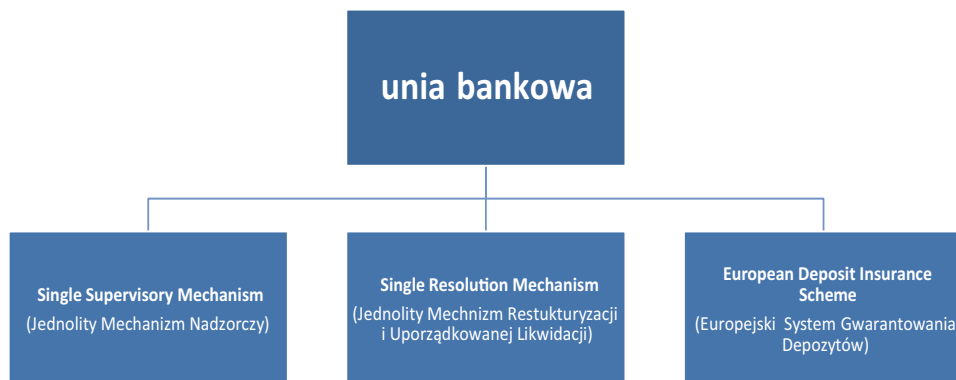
unia bankowa

Single Supervisory Mechanism
(Jednolity Mechanizm Nadzorczy)

Single Resolution Mechanism
(Jednolity Mechnizm Restukturyzacji i Uporządkowanej Likwidacji)

European Deposit Insurance Scheme
(Europejski System Gwarantowania Depozytów)